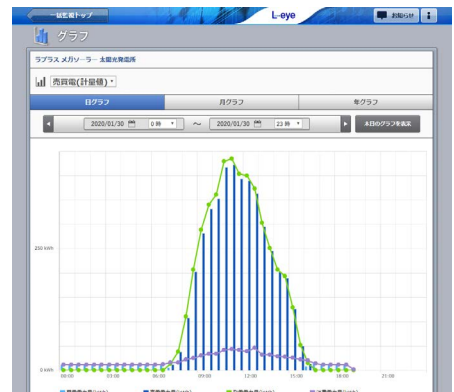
一括監視トップ
L-eye
お知らせ
i
グラフ
ラプラス メガソーラー 太陽光発電所
売買電(計量値)
日グラフ
月グラフ
年グラフ
2020/01/30
0時
～
2020/01/30
23時
本日のグラフを表示
250 kWh
0 kWh
00:00
03:00
06:00
09:00
12:00
15:00
18:00
21:00
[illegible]
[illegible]
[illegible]
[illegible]